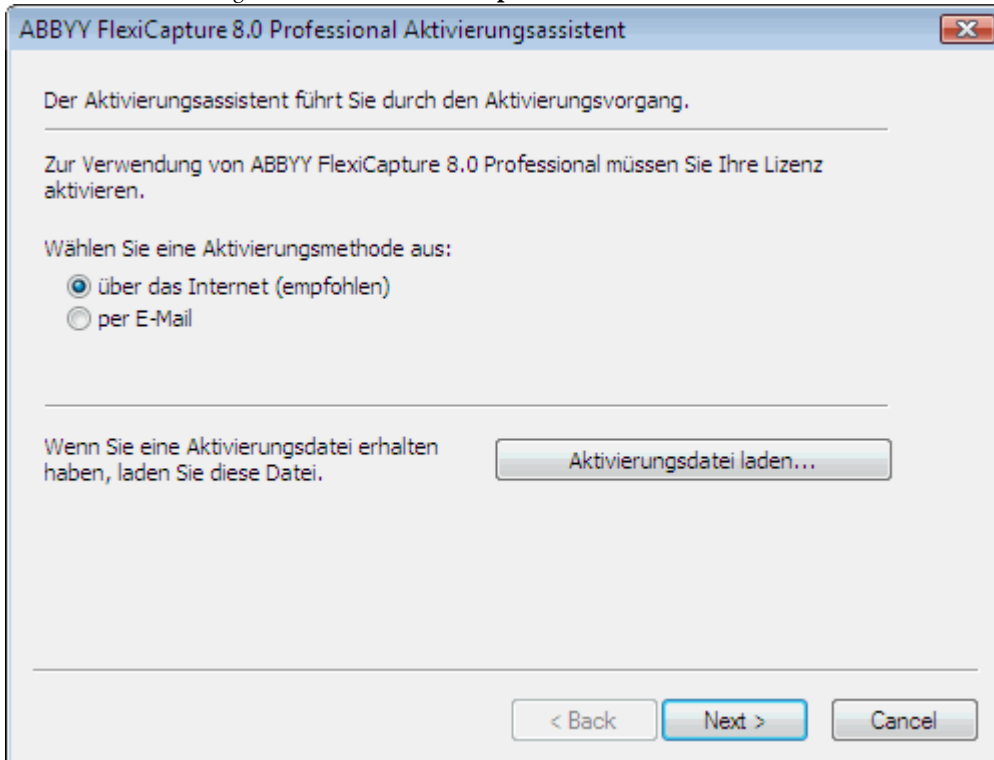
ABBYY FlexiCapture 8.0 Professional Aktivierungsassistent

Der Aktivierungsassistent führt Sie durch den Aktivierungsvorgang.

Zur Verwendung von ABBYY FlexiCapture 8.0 Professional müssen Sie Ihre Lizenz aktivieren.

Wählen Sie eine Aktivierungsmethode aus:
über das Internet (empfohlen)
per E-Mail

Wenn Sie eine Aktivierungsdatei erhalten haben, laden Sie diese Datei.

Aktivierungsdatei laden...

< Back
Next >
Cancel